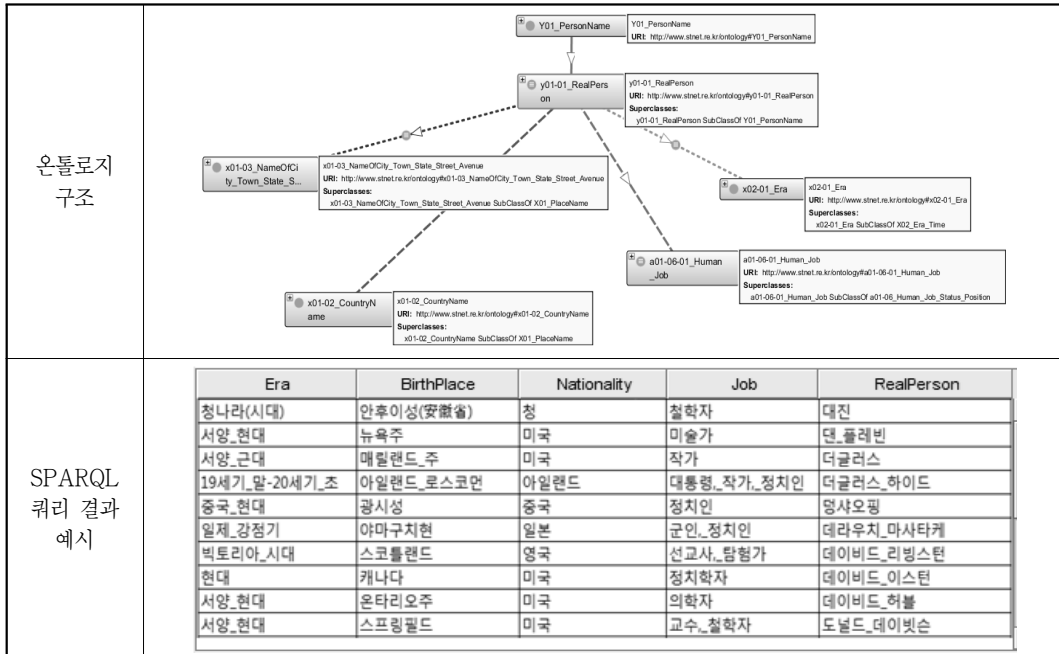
온톨로지 구조

Y01_PersonName
Y01_PersonName
URI: http://www.stnet.re.kr/ontology#Y01_PersonName

y01-01_RealPerson
y01-01_RealPerson
URI: http://www.stnet.re.kr/ontology#y01-01_RealPerson
Superclasses:
y01-01_RealPerson SubClassOf Y01_PersonName

x01-03_NameOfCity_Town_State_S...
x01-03_NameOfCity_Town_State_Street_Avenue
URI: http://www.stnet.re.kr/ontology#x01-03_NameOfCity_Town_State_Street_Avenue
Superclasses:
x01-03_NameOfCity_Town_State_Street_Avenue SubClassOf X01_PlaceName

x02-01_Era
x02-01_Era
URI: http://www.stnet.re.kr/ontology#x02-01_Era
Superclasses:
x02-01_Era SubClassOf X02_Era_Time

a01-06-01_Human_Job
a01-06-01_Human_Job
URI: http://www.stnet.re.kr/ontology#a01-06-01_Human_Job
Superclasses:
a01-06-01_Human_Job SubClassOf a01-06_Human_Job_Status_Position

x01-02_CountryName
x01-02_CountryName
URI: http://www.stnet.re.kr/ontology#x01-02_CountryName
Superclasses:
x01-02_CountryName SubClassOf X01_PlaceName

SPARQL 쿼리 결과 예시

| Era | BirthPlace | Nationality | Job | RealPerson |
|---|---|---|---|---|
| 청나라(시대) | 안후이성(安徽省) | 청 | 철학자 | 대진 |
| 서양_현대 | 뉴욕주 | 미국 | 미술가 | 댄_플레빈 |
| 서양_근대 | 매릴랜드_주 | 미국 | 작가 | 더글러스 |
| 19세기_말-20세기_초 | 아일랜드_로스코먼 | 아일랜드 | 대통령,_작가,_정치인 | 더글러스_하이드 |
| 중국_현대 | 광시성 | 중국 | 정치인 | 덩샤오핑 |
| 일제_강점기 | 야마구치현 | 일본 | 군인,_정치인 | 데라우치_마사타케 |
| 빅토리아_시대 | 스코틀랜드 | 영국 | 선교사,_탐험가 | 데이비드_리빙스턴 |
| 현대 | 캐나다 | 미국 | 정치학자 | 데이비드_이스턴 |
| 서양_현대 | 온타리오주 | 미국 | 의학자 | 데이비드_허블 |
| 서양_현대 | 스프링필드 | 미국 | 교수,_철학자 | 도널드_데이빗슨 |